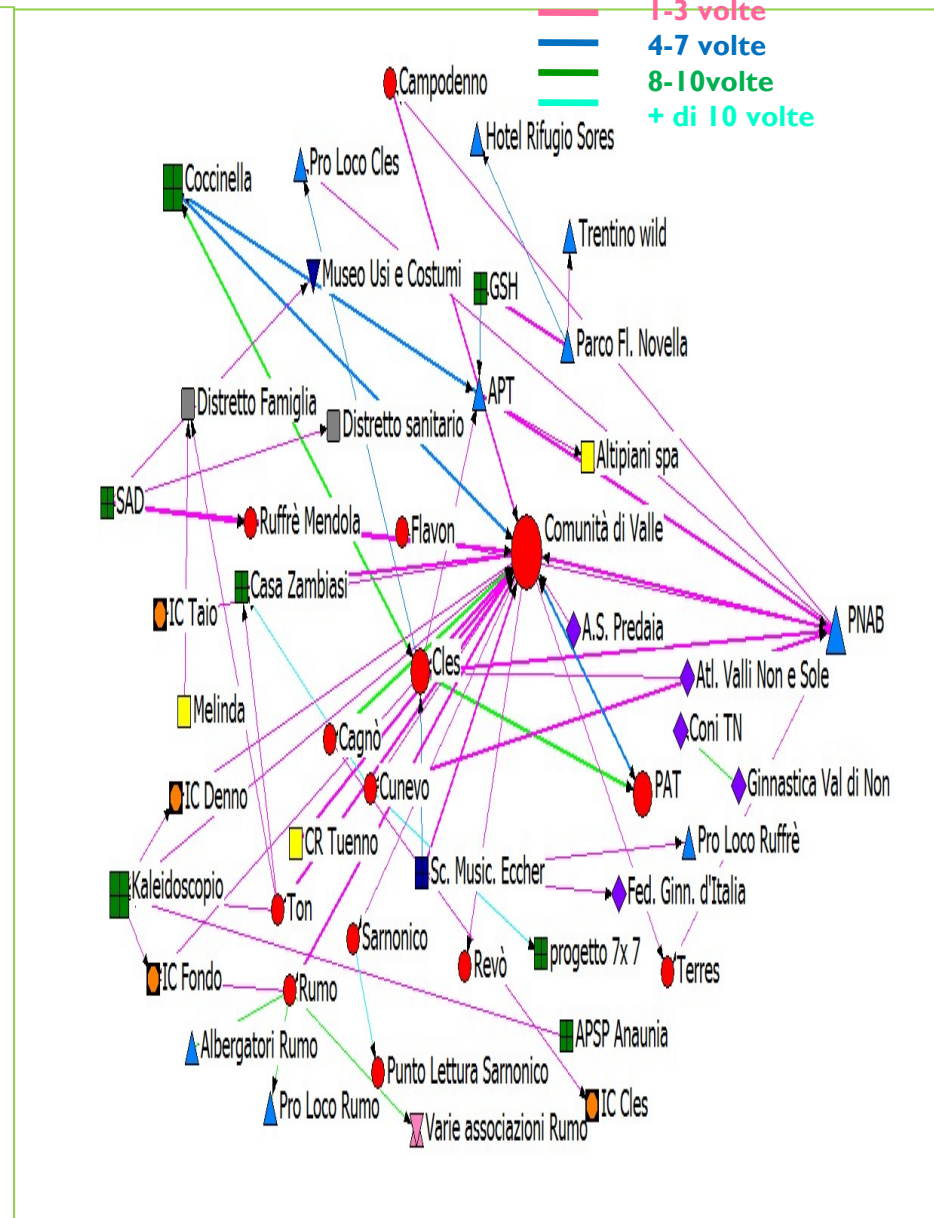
1-3 volte
4-7 volte
8-10volte
+ di 10 volte

Campodenno
Hotel Rifugio Sores
Pro Loco Cles
Coccinella
Trentino wild
Museo Usi e Costumi
GSH
Parco Fl. Novella
APT
Distretto Famiglia
Distretto sanitario
Altipiani spa
SAD
Ruffrè Mendola
Flavon
Comunità di Valle
Casa Zambiasi
IC Taio
A.S. Predaia
PNAB
Cles
Atl. Valli Non e Sole
Melinda
Coni TN
Cagnò
Ginnastica Val di Non
Cunevo
PAT
IC Denno
CR Tuenno
Pro Loco Ruffrè
Sc. Music. Eccher
Kaleidoscopio
Fed. Ginn. d'Italia
Ton
Sarnonico
Revò
progetto 7x 7
Terres
IC Fondo
Rumo
APSP Anaunia
Albergatori Rumo
Punto Lettura Sarnonico
IC Cles
Pro Loco Rumo
Varie associazioni Rumo